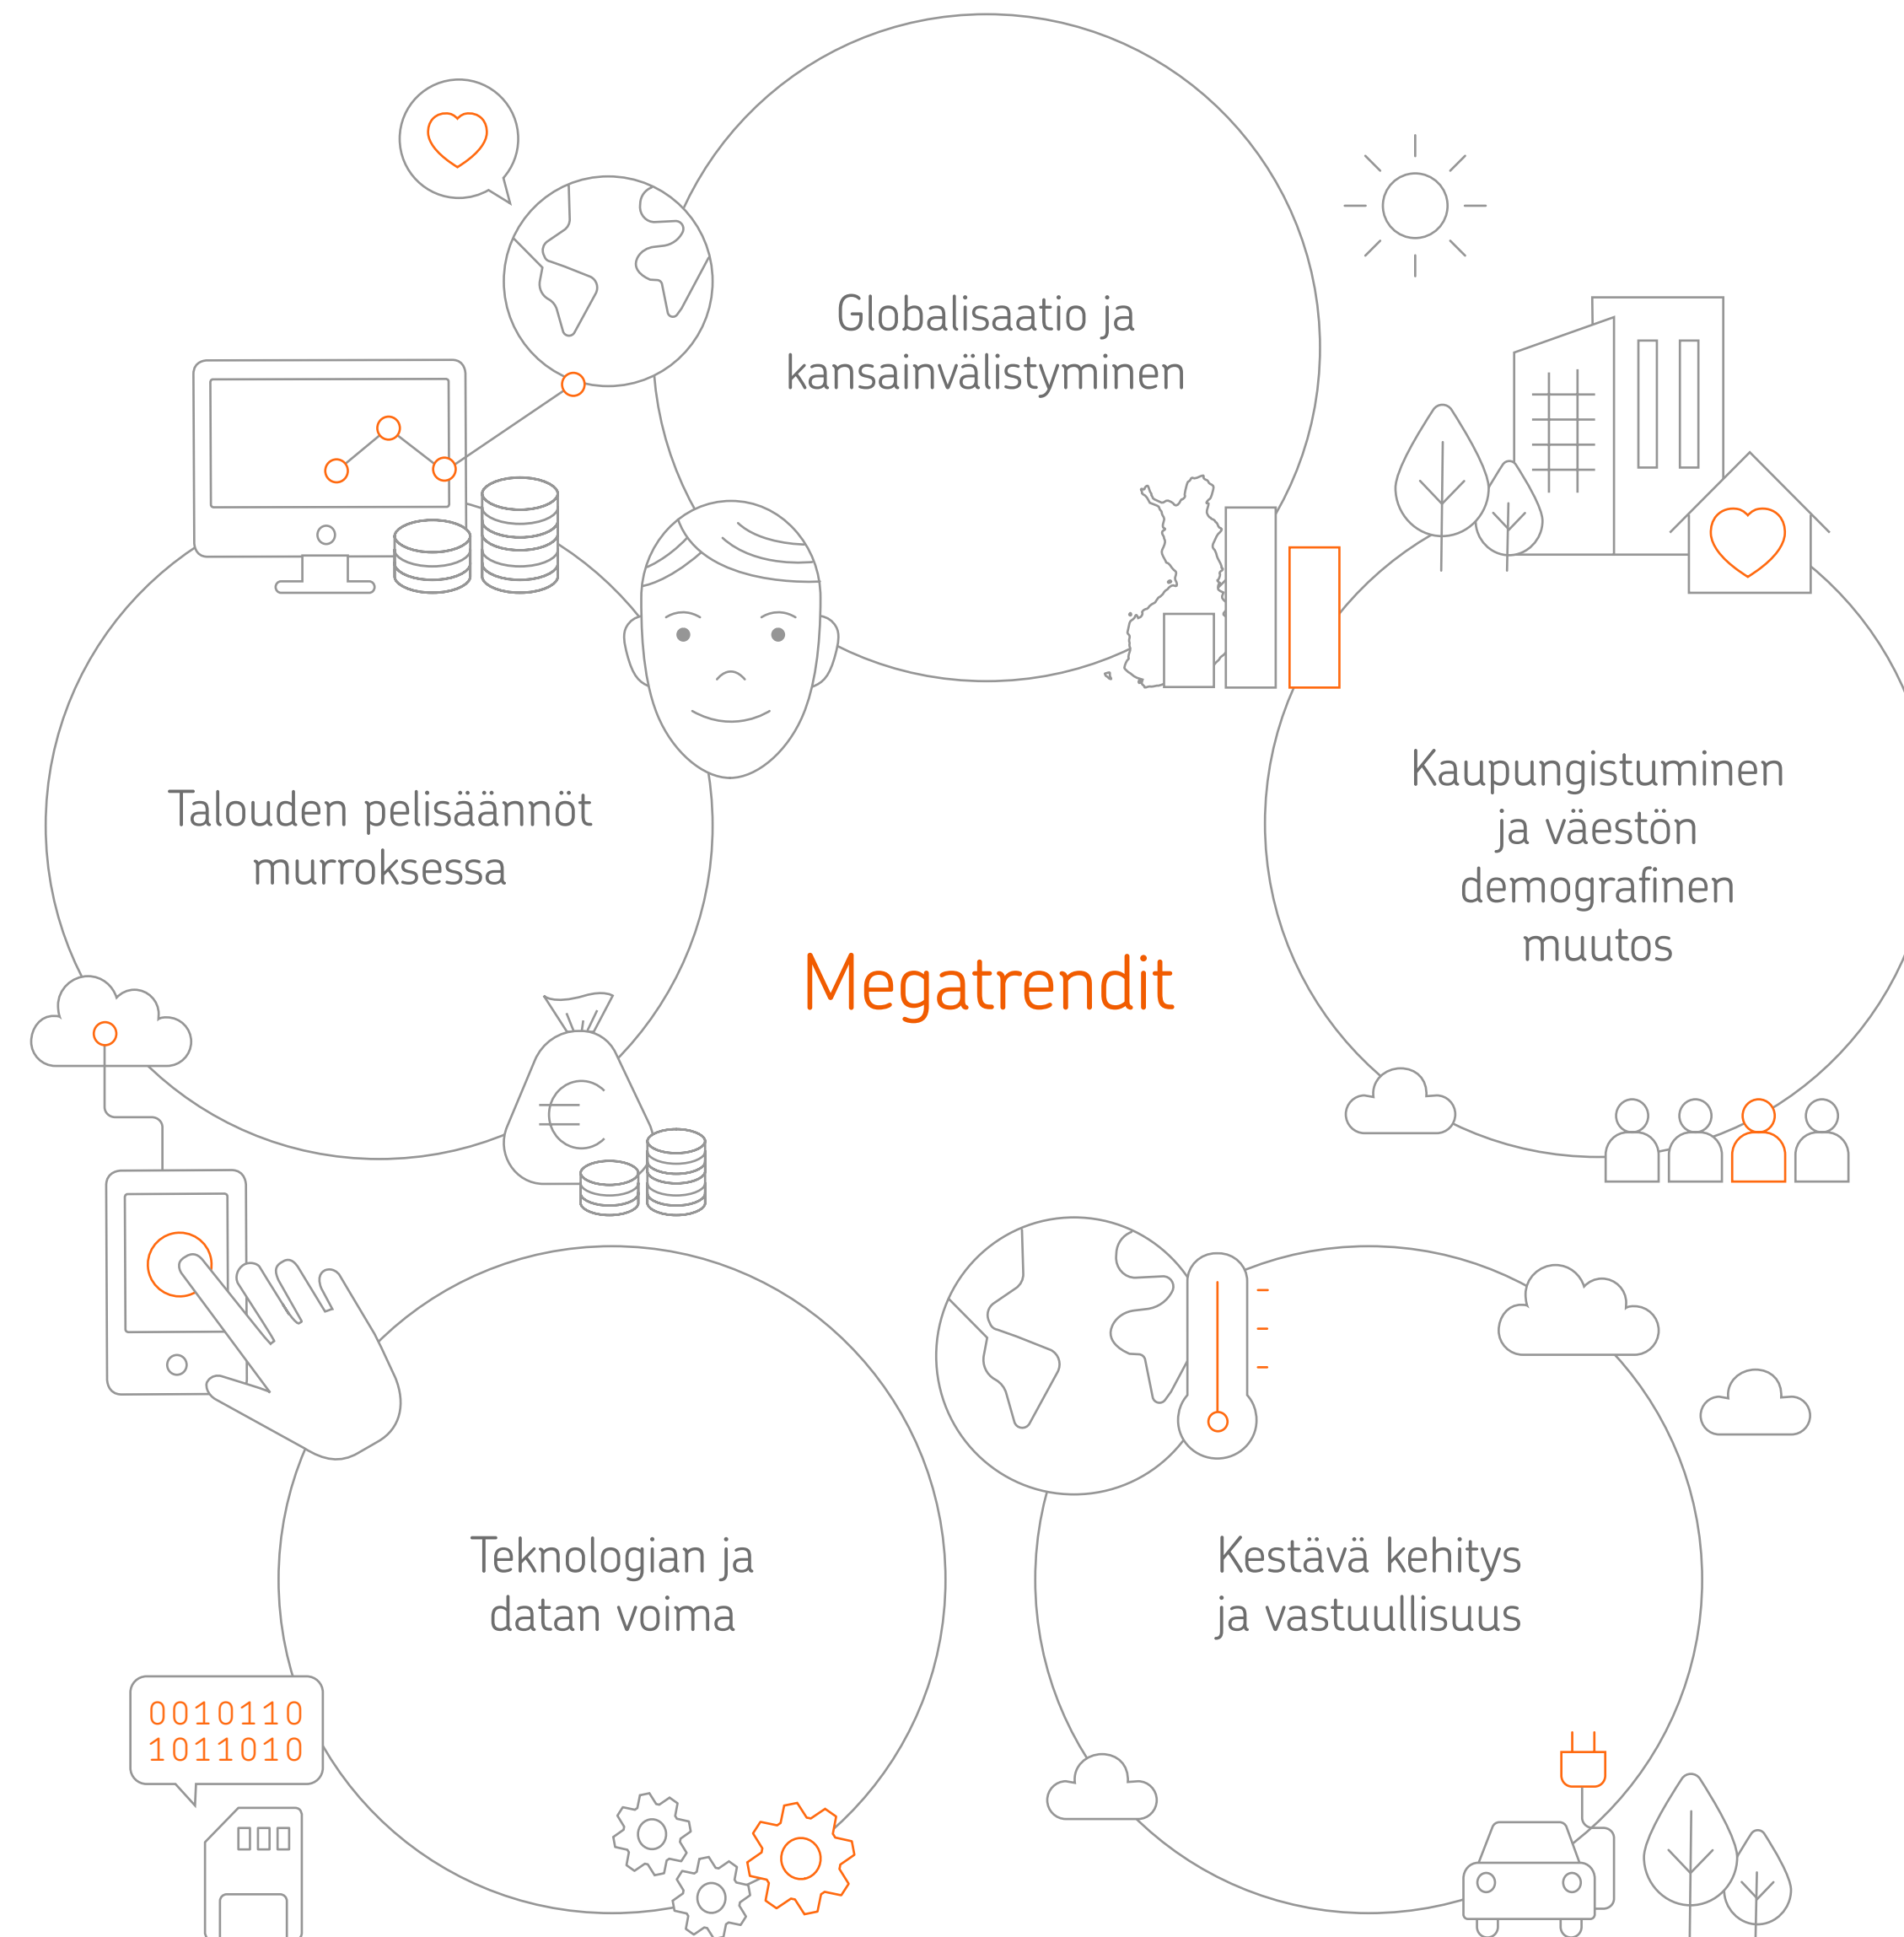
Globalisaatio ja kansainvälistyminen

Talouden pelisäännöt murroksessa

Kaupungistuminen ja väestön demografinen muutos

Megatrendit

Teknologian ja datan voima

Kestävä kehitys ja vastuullisuus

0010110
1011010